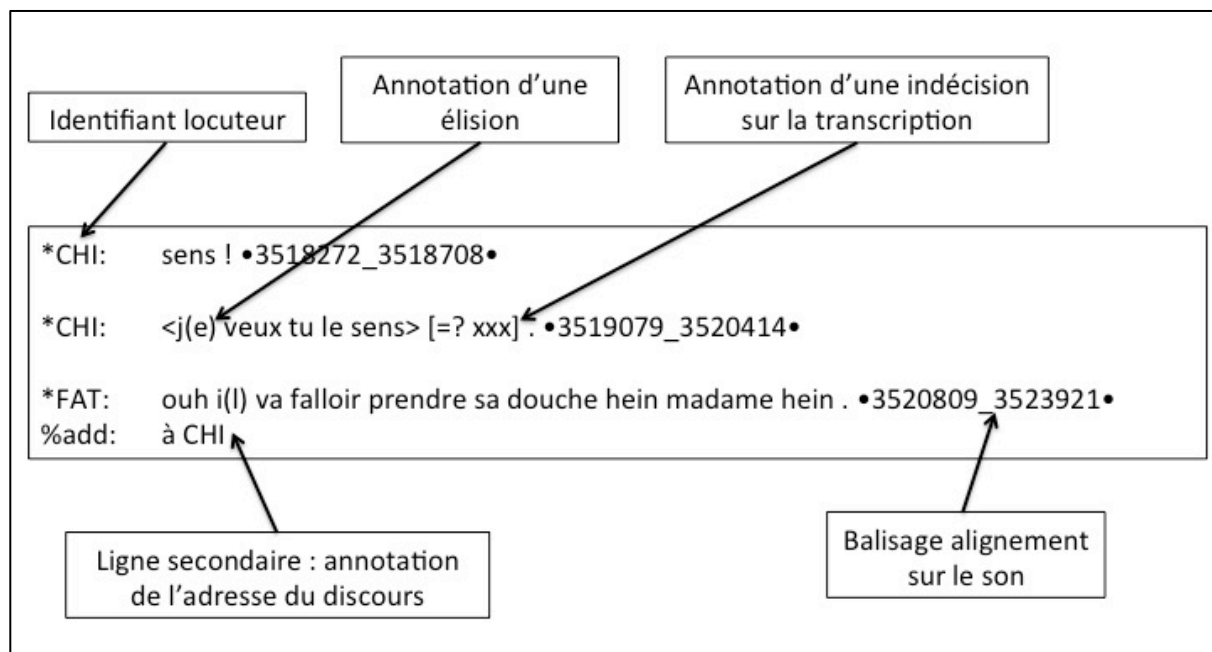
Identifiant locuteur

Annotation d'une élision

Annotation d'une indécision sur la transcription

*CHI: sens ! •3518272_3518708•

*CHI: <j(e) veux tu le sens> [=? xxx] . •3519079_3520414•

*FAT: ouh i(l) va falloir prendre sa douche hein madame hein . •3520809_3523921•
%add: à CHI

Ligne secondaire : annotation de l'adresse du discours

Balisage alignement sur le son